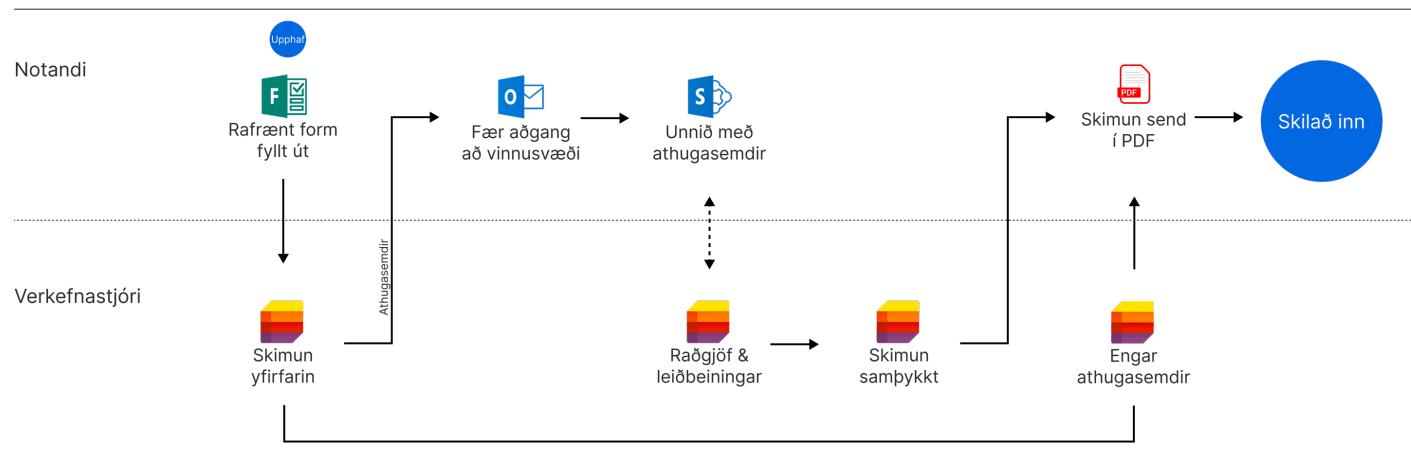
Notandi

Upphaf

Rafrænt form fyllt út

Athugasemdir

Fær aðgang að vinnusvæði

Unnið með athugasemdir

PDF

Skimun send í PDF

Skilað inn

Verkefnastjóri

Skimun yfirfarin

Ráðgjöf & leiðbeiningar

Skimun samþykkt

Engar athugasemdir